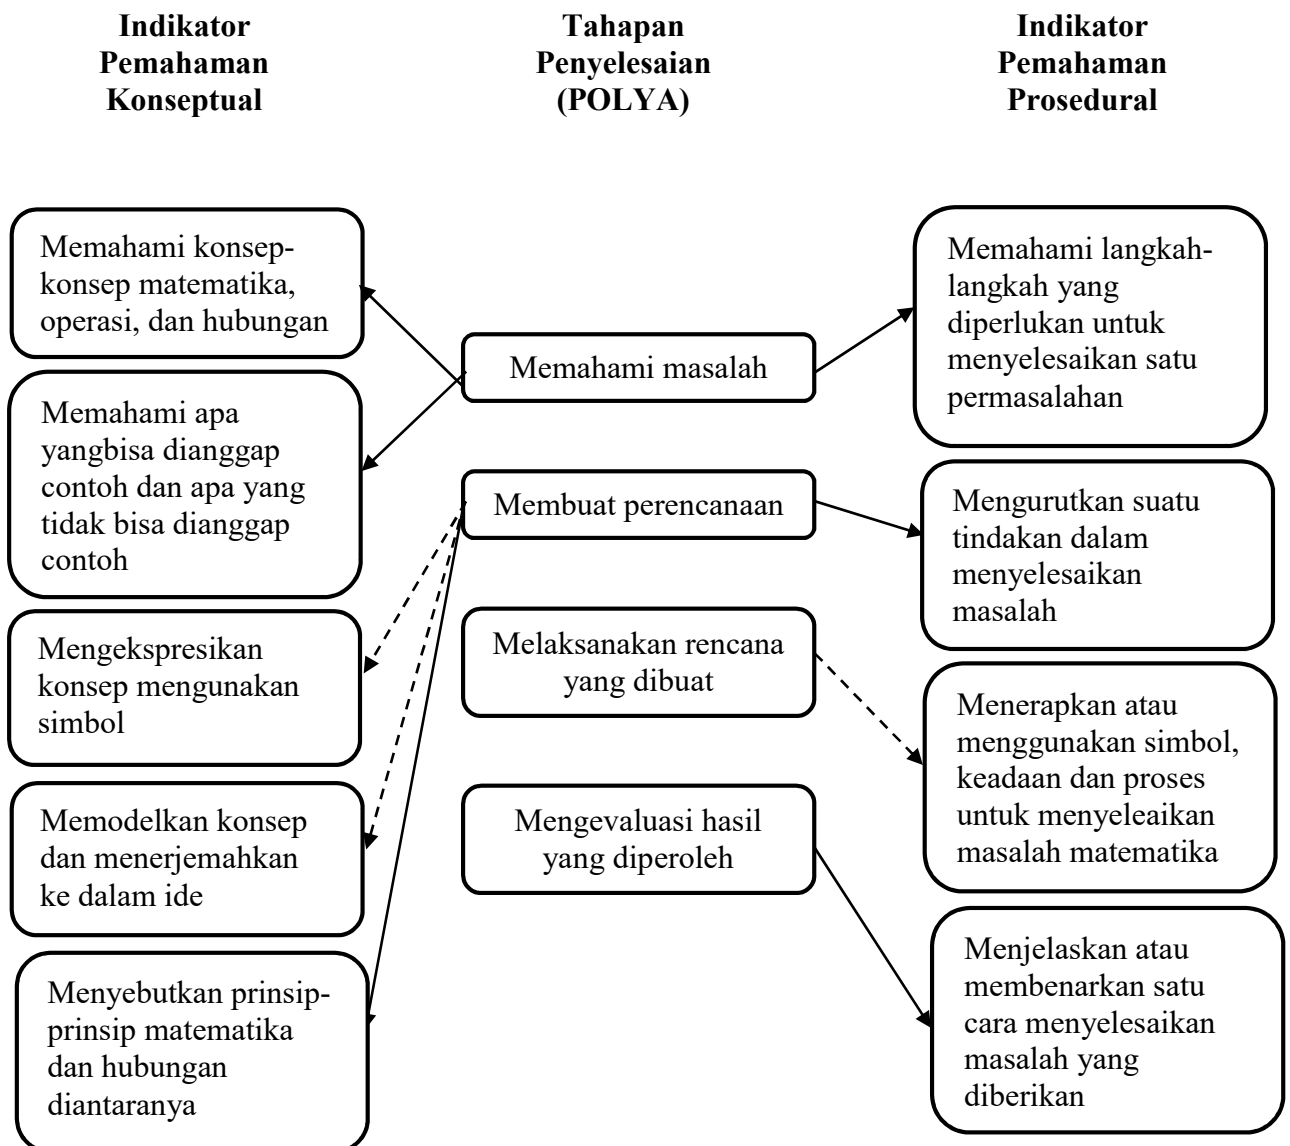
Indikator Pemahaman Konseptual

Tahapan Penyelesaian (POLYA)

Indikator Pemahaman Prosedural

Memahami konsep-konsep matematika, operasi, dan hubungan

Memahami apa yangbisa dianggap contoh dan apa yang tidak bisa dianggap contoh

Mengekspresikan konsep mengunakan simbol

Memodelkan konsep dan menerjemahkan ke dalam ide

Menyebutkan prinsip-prinsip matematika dan hubungan diantaranya

Memahami masalah

Membuat perencanaan

Melaksanakan rencana yang dibuat

Mengevaluasi hasil yang diperoleh

Memahami langkah-langkah yang diperlukan untuk menyelesaikan satu permasalahan

Mengurutkan suatu tindakan dalam menyelesaikan masalah

Menerapkan atau menggunakan simbol, keadaan dan proses untuk menyeleaikan masalah matematika

Menjelaskan atau membenarkan satu cara menyelesaikan masalah yang diberikan